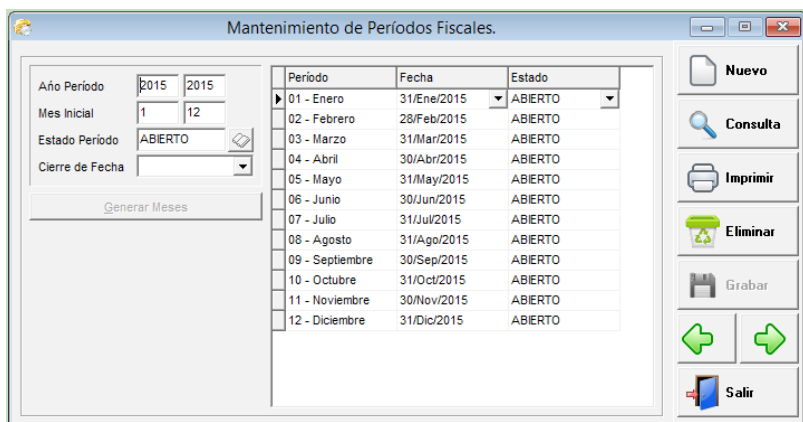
Mantenimiento de Períodos Fiscales.

Año Período 2015 2015
Mes Inicial 1 12
Estado Período ABIERTO
Cierre de Fecha

Generar Meses

| Período | Fecha | Estado |
|---|---|---|
| 01 - Enero | 31/Ene/2015 | ABIERTO |
| 02 - Febrero | 28/Feb/2015 | ABIERTO |
| 03 - Marzo | 31/Mar/2015 | ABIERTO |
| 04 - Abril | 30/Abr/2015 | ABIERTO |
| 05 - Mayo | 31/May/2015 | ABIERTO |
| 06 - Junio | 30/Jun/2015 | ABIERTO |
| 07 - Julio | 31/Jul/2015 | ABIERTO |
| 08 - Agosto | 31/Ago/2015 | ABIERTO |
| 09 - Septiembre | 30/Sep/2015 | ABIERTO |
| 10 - Octubre | 31/Oct/2015 | ABIERTO |
| 11 - Noviembre | 30/Nov/2015 | ABIERTO |
| 12 - Diciembre | 31/Dic/2015 | ABIERTO |

Nuevo
Consulta
Imprimir
Eliminar
Grabar
Salir